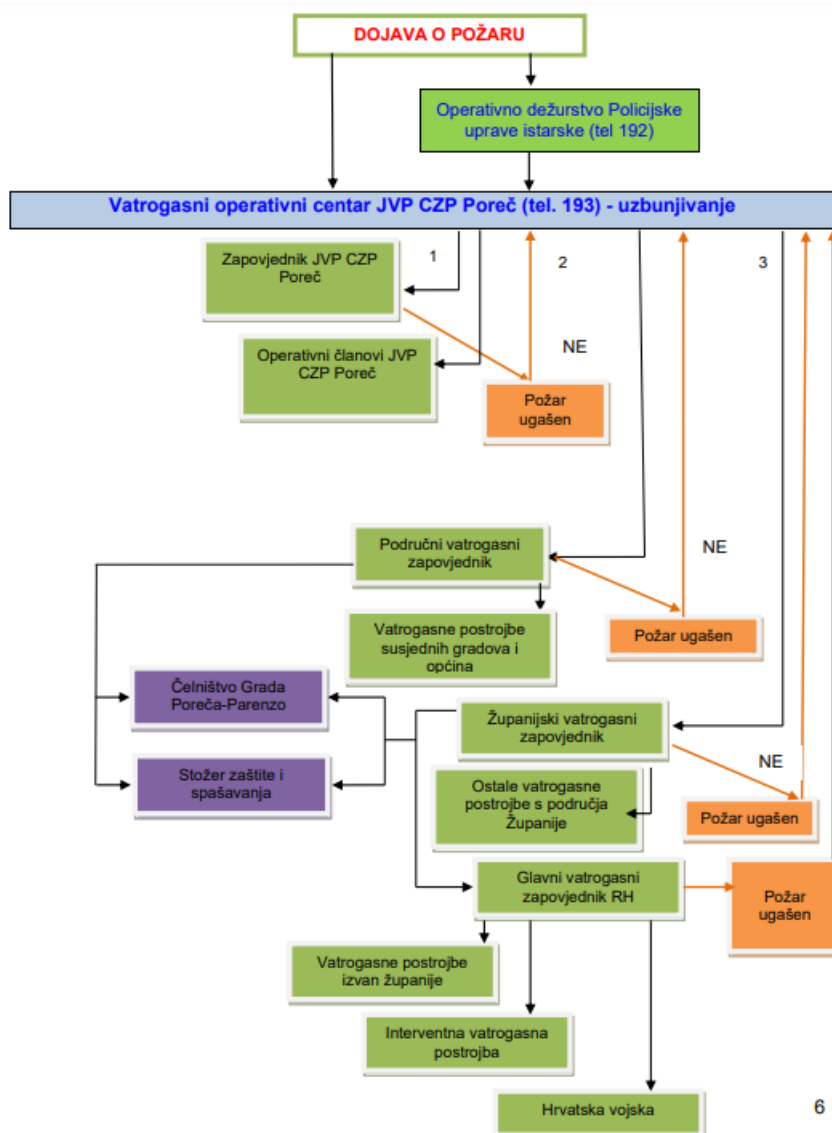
DOJAVA O POŽARU

Operativno dežurstvo Policijske uprave istarske (tel 192)

Vatrogasni operativni centar JVP CZP Poreč (tel. 193) - uzbunjivanje

Zapovjednik JVP CZP Poreč

1

2

3

Operativni članovi JVP CZP Poreč

NE

Požar ugašen

Područni vatrogasni zapovjednik

NE

Vatrogasne postrojbe susjednih gradova i općina

Požar ugašen

Čelništvo Grada Poreča-Parenzo

Županijski vatrogasni zapovjednik

Stožer zaštite i spašavanja

NE

Ostale vatrogasne postrojbe s područja Županije

Požar ugašen

Glavni vatrogasni zapovjednik RH

Požar ugašen

Vatrogasne postrojbe izvan županije

Interventna vatrogasna postrojba

Hrvatska vojska

6